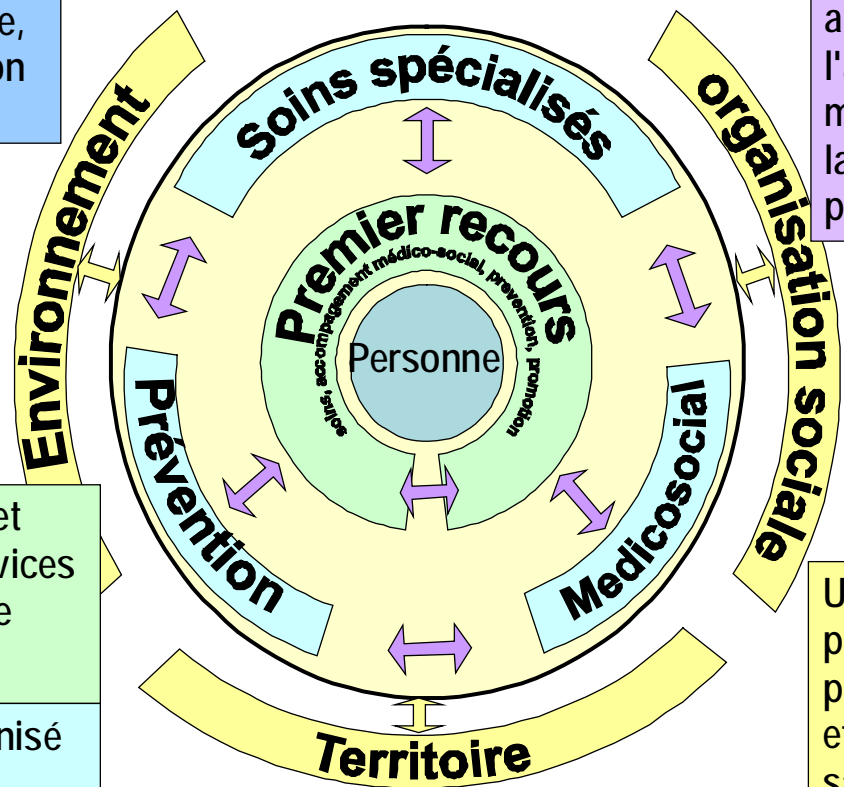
e,
on

a
l'a
m
la
p

Environnement

organisation sociale

Soins spécialisés

Premier recours

soins, accompagnement médico-social, prévention, promotion

Personne

Prévention

Medicosocial

et
vices
e

nisé

U
p
p
et
s

Territoire